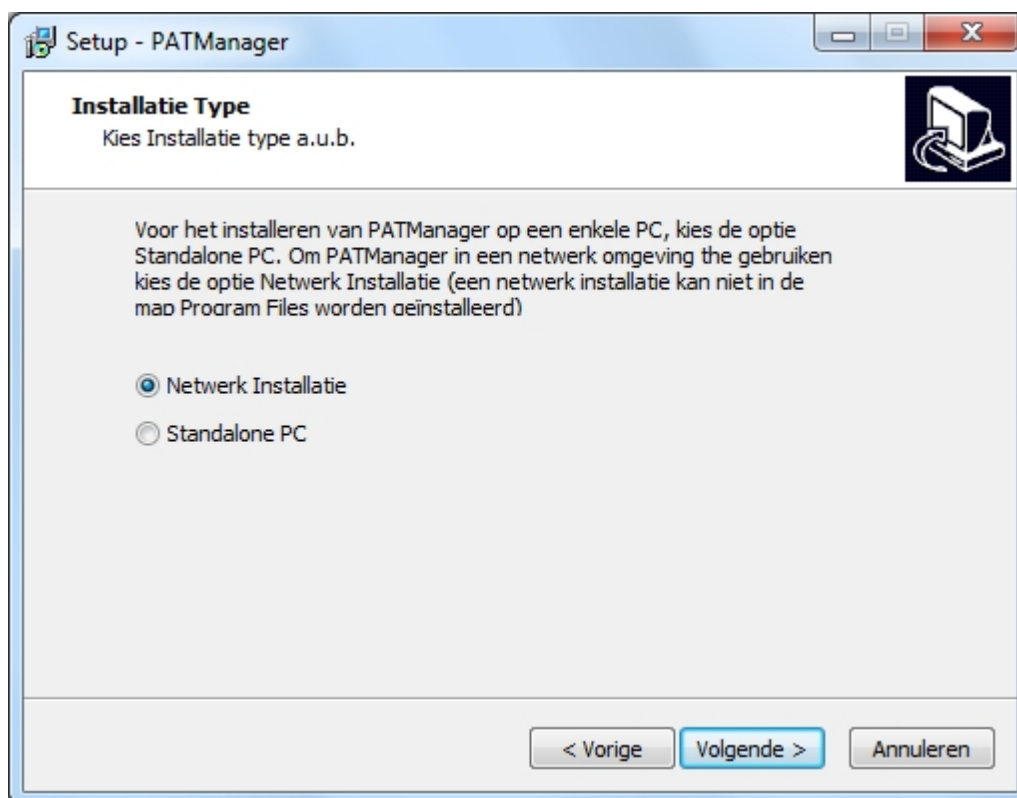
Setup - PATManager

Installatie Type
Kies Installatie type a.u.b.

Voor het installeren van PATManager op een enkele PC, kies de optie Standalone PC. Om PATManager in een netwerk omgeving the gebruiken kies de optie Netwerk Installatie (een netwerk installatie kan niet in de map Program Files worden geïnstalleerd)

Netwerk Installatie

Standalone PC

< Vorige
Volgende >
Annuleren